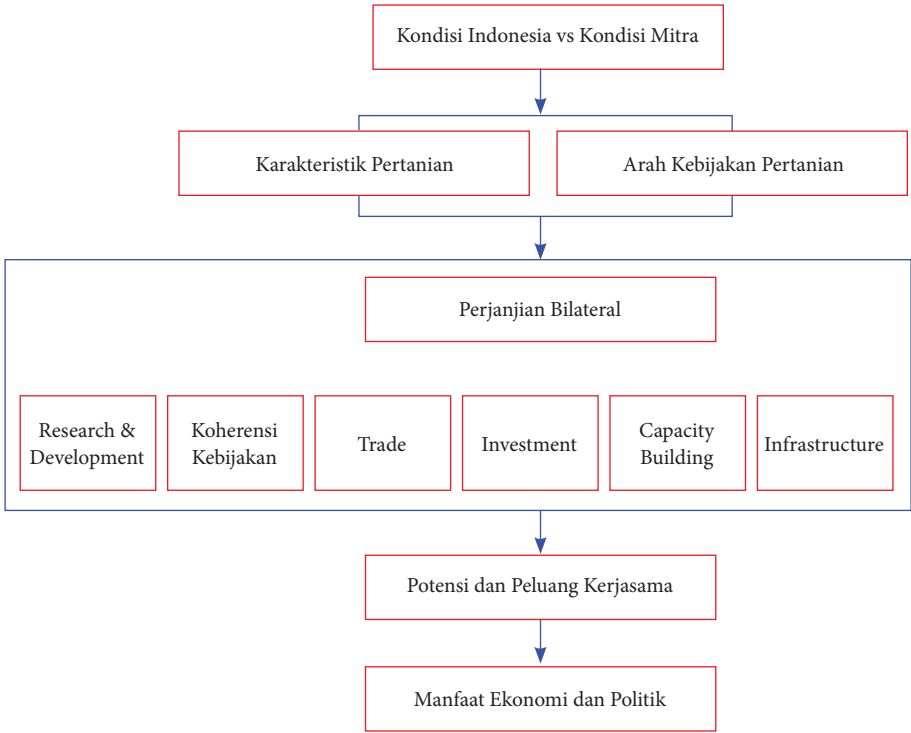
Kondisi Indonesia vs Kondisi Mitra

Karakteristik Pertanian

Arah Kebijakan Pertanian

Perjanjian Bilateral

Research & Development

Koherensi Kebijakan

Trade

Investment

Capacity Building

Infrastructure

Potensi dan Peluang Kerjasama

Manfaat Ekonomi dan Politik